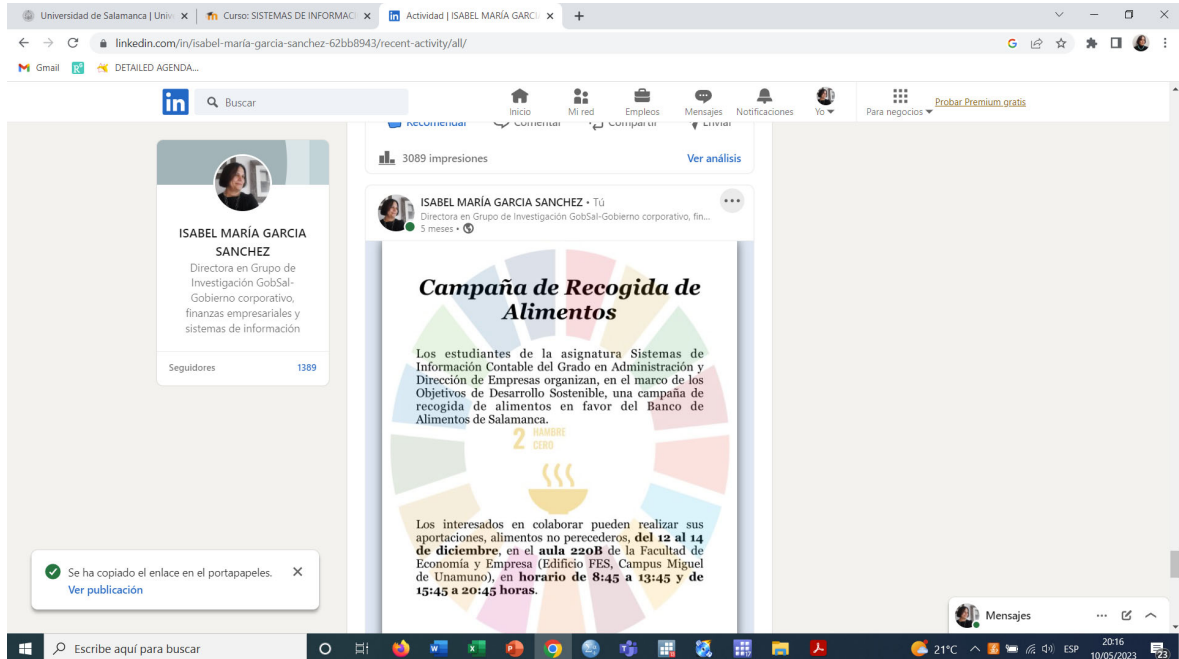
Universidad de Salamanca | Univ ×
Curso: SISTEMAS DE INFORMACI ×
Actividad | ISABEL MARÍA GARC ×
+

linkedin.com/in/isabel-maría-garcia-sanchez-62bb8943/recent-activity/all/

Gmail
DETAILED AGENDA...

Buscar
Inicio
Mi red
Empleos
Mensajes
Notificaciones
Yo
Para negocios
Probar Premium gratis

Recomendar
Comentar
Compartir
Enviar

3089 impresiones
Ver análisis

ISABEL MARÍA GARCIA SANCHEZ
Directora en Grupo de Investigación GobSal-Gobierno corporativo, finanzas empresariales y sistemas de información
Seguidores 1389

ISABEL MARÍA GARCIA SANCHEZ • Tú
Directora en Grupo de Investigación GobSal-Gobierno corporativo, fin...
5 meses •

Campaña de Recogida de Alimentos

Los estudiantes de la asignatura Sistemas de Información Contable del Grado en Administración y Dirección de Empresas organizan, en el marco de los Objetivos de Desarrollo Sostenible, una campaña de recogida de alimentos en favor del Banco de Alimentos de Salamanca.

2 HAMBRE CERO

Los interesados en colaborar pueden realizar sus aportaciones, alimentos no perecederos, del 12 al 14 de diciembre, en el aula 220B de la Facultad de Economía y Empresa (Edificio FES, Campus Miguel de Unamuno), en horario de 8:45 a 13:45 y de 15:45 a 20:45 horas.

Se ha copiado el enlace en el portapapeles.
Ver publicación

Mensajes

Escribe aquí para buscar
21°C
ESP
20:16
10/05/2023
23